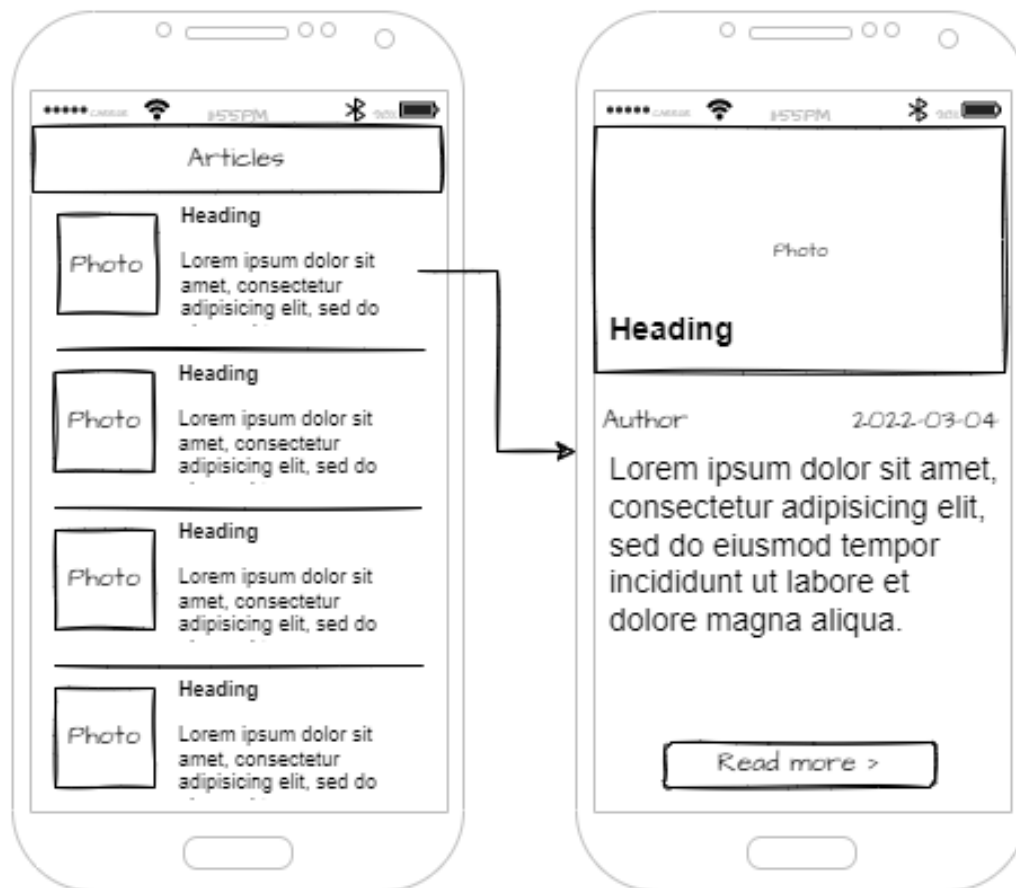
••••• CARRIER 11:55PM 90%

Articles

Photo

Heading

Lorem ipsum dolor sit amet, consectetur adipisicing elit, sed do

Photo

Heading

Lorem ipsum dolor sit amet, consectetur adipisicing elit, sed do

Photo

Heading

Lorem ipsum dolor sit amet, consectetur adipisicing elit, sed do

Photo

Heading

Lorem ipsum dolor sit amet, consectetur adipisicing elit, sed do

••••• CARRIER 11:55PM 90%

Photo

Heading

Author 2022-03-04

Lorem ipsum dolor sit amet, consectetur adipisicing elit, sed do eiusmod tempor incididunt ut labore et dolore magna aliqua.

Read more >